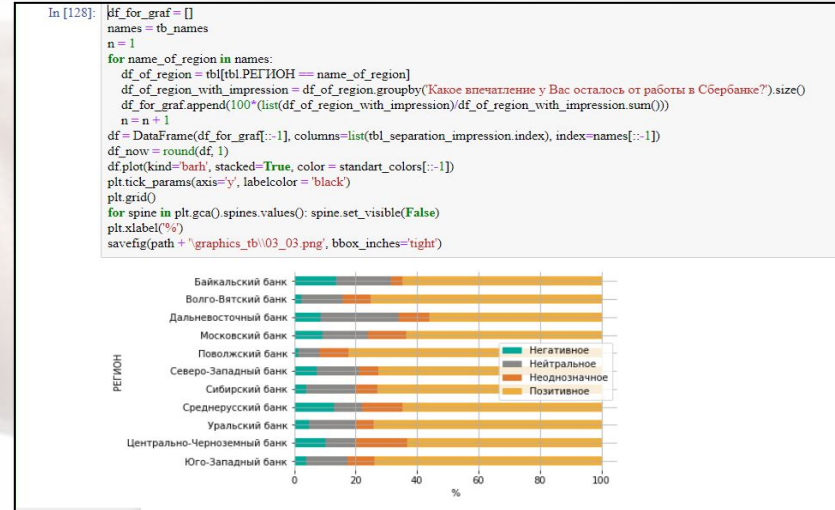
In [128]: df_for_graf = []
names = tb_names
n = 1
for name_of_region in names:
    df_of_region = tbl[tbl.РЕГИОН == name_of_region]
    df_of_region_with_impression = df_of_region.groupby('Какое впечатление у Вас осталось от работы в Сбербанке?').size()
    df_for_graf.append(100*(list(df_of_region_with_impression)/df_of_region_with_impression.sum()))
    n = n + 1
df = DataFrame(df_for_graf[::-1], columns=list(tbl_separation_impression.index), index=names[::-1])
df_now = round(df, 1)
df.plot(kind='barh', stacked=True, color = standart_colors[::-1])
plt.tick_params(axis='y', labelcolor = 'black')
plt.grid()
for spine in plt.gca().spines.values(): spine.set_visible(False)
plt.xlabel('%')
savefig(path + '\graphics_tb\\03_03.png', bbox_inches='tight')

Байкальский банк
Волго-Вятский банк
Дальневосточный банк
Московский банк
Поволжский банк
Северо-Западный банк
Сибирский банк
Среднерусский банк
Уральский банк
Центрально-Черноземный банк
Юго-Западный банк

РЕГИОН

Негативное
Нейтральное
Неоднозначное
Позитивное

0 20 40 60 80 100
%